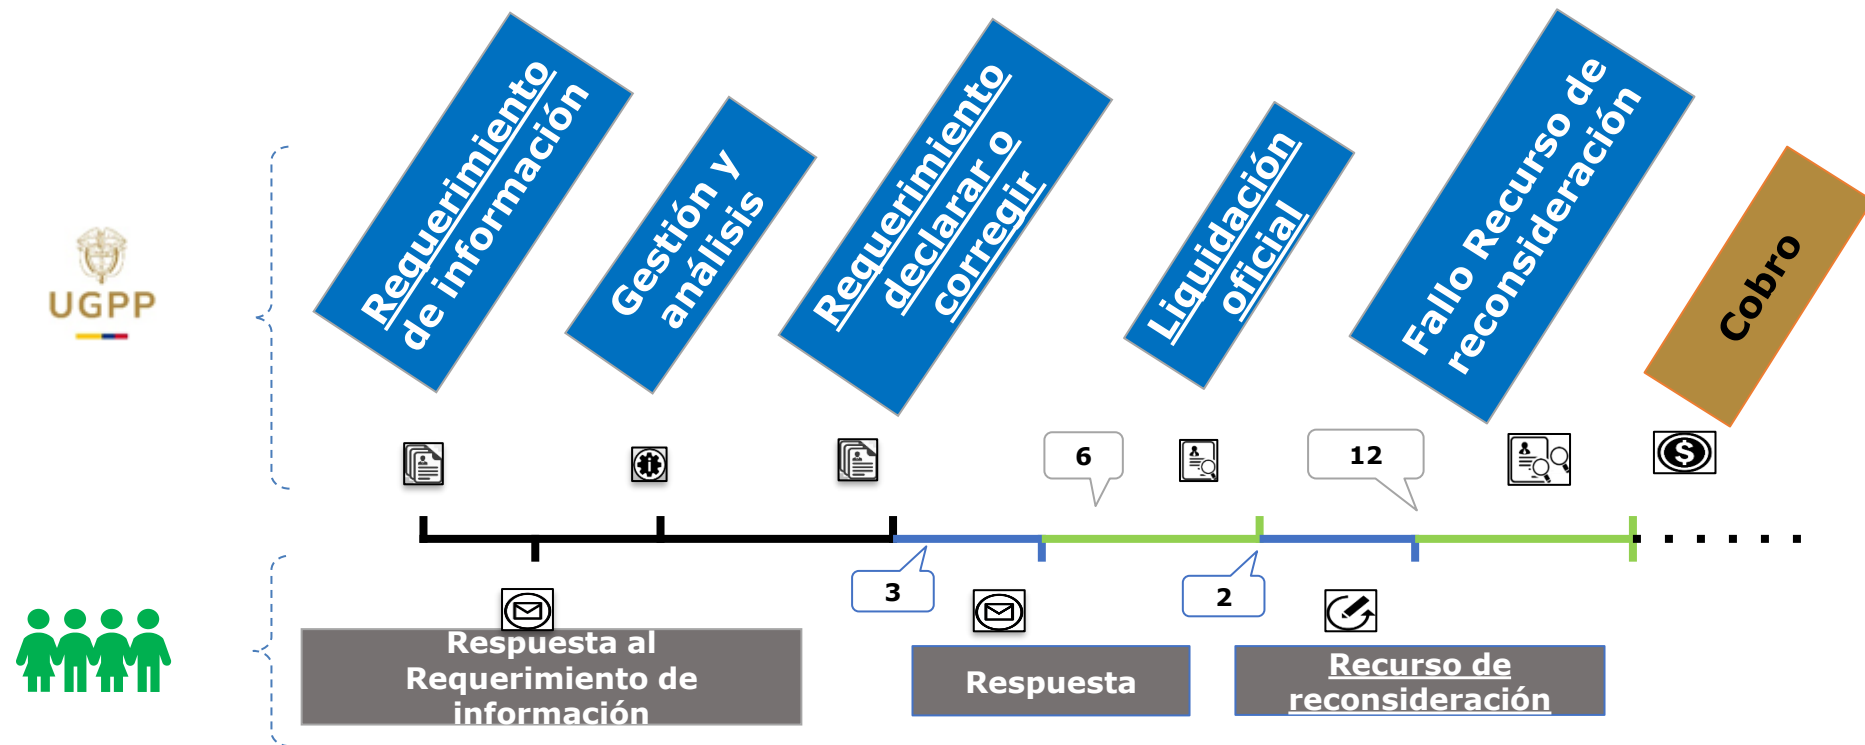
UGPP

Requerimiento de información

Gestión y análisis

Requerimiento declarar o corregir

Liquidación oficial

Fallo Recurso de reconsideración

Cobro

6

12

3

2

Respuesta al Requerimiento de información

Respuesta

Recurso de reconsideración